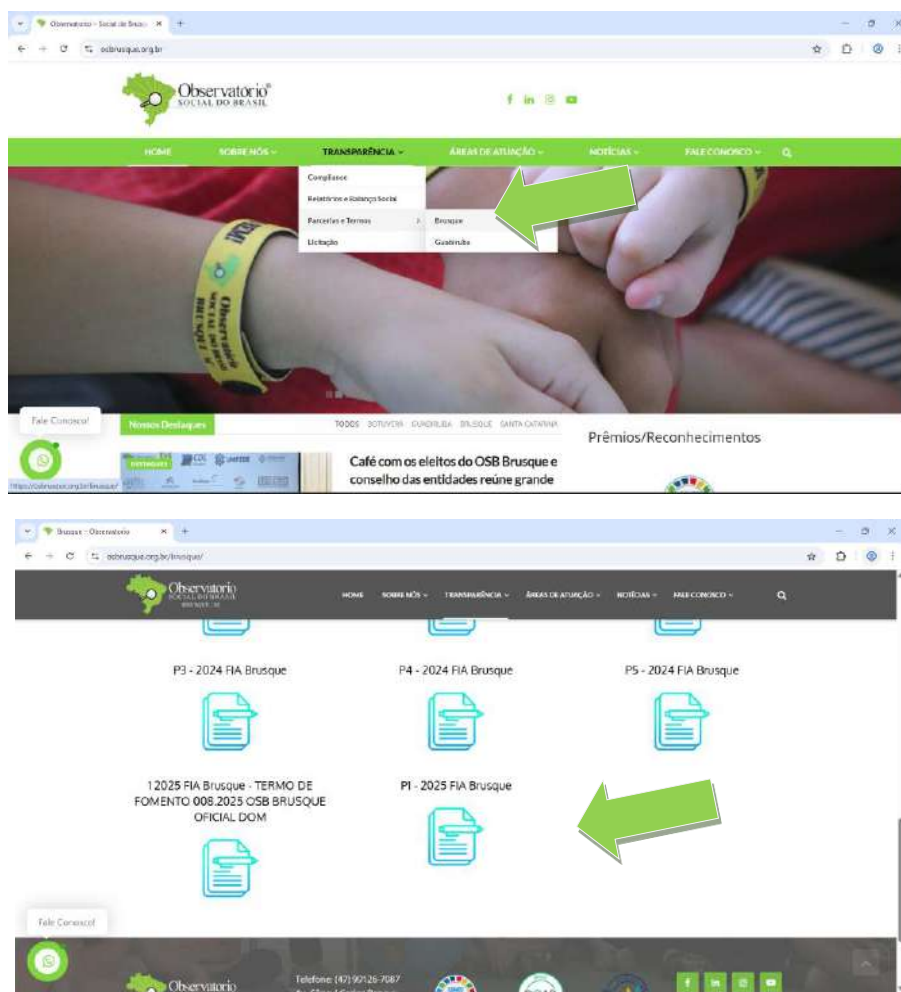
Observatório - Social de Brusq ×

osbrusque.org.br

Observatório®
SOCIAL DO BRASIL

HOME SOBRE NÓS TRANSPARÊNCIA ÁREAS DE ATUAÇÃO NOTÍCIAS FALE CONOSCO

Compliance
Relatórios e Balanço Social
Parcerias e Termos
Licitação

Brusque
Guabiruba

Fale Conosco!

Nossos Destaques

TODOS BOTUVERÁ GUABIRUBA BRUSQUE SANTA CATARINA

Café com os eleitos do OSB Brusque e conselho das entidades reúne grande

Prêmios/Reconhecimentos

https://osbrusque.org.br/brusque/

Brusque - Observatório ×

osbrusque.org.br/brusque/

Observatório
SOCIAL DO BRASIL
BRUSQUE - SC

HOME SOBRE NÓS TRANSPARÊNCIA ÁREAS DE ATUAÇÃO NOTÍCIAS FALE CONOSCO

P3 - 2024 FIA Brusque

P4 - 2024 FIA Brusque

P5 - 2024 FIA Brusque

1 2025 FIA Brusque - TERMO DE FOMENTO 008.2025 OSB BRUSQUE OFICIAL DOM

P1 - 2025 FIA Brusque

Fale Conosco!

Observatório

Telefone: (47) 99126-7087